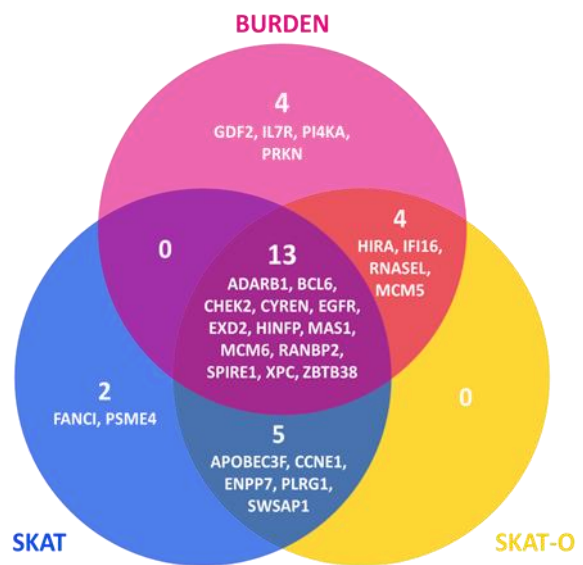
BURDEN

4
GDF2, IL7R, PI4KA, PRKN

0

13
ADARB1, BCL6, CHEK2, CYREN, EGFR, EXD2, HINFP, MAS1, MCM6, RANBP2, SPIRE1, XPC, ZBTB38

4
HIRA, IFI16, RNASEL, MCM5

2
FANCI, PSME4

5
APOBEC3F, CCNE1, ENPP7, PLRG1, SWSAP1

0

SKAT

SKAT-O